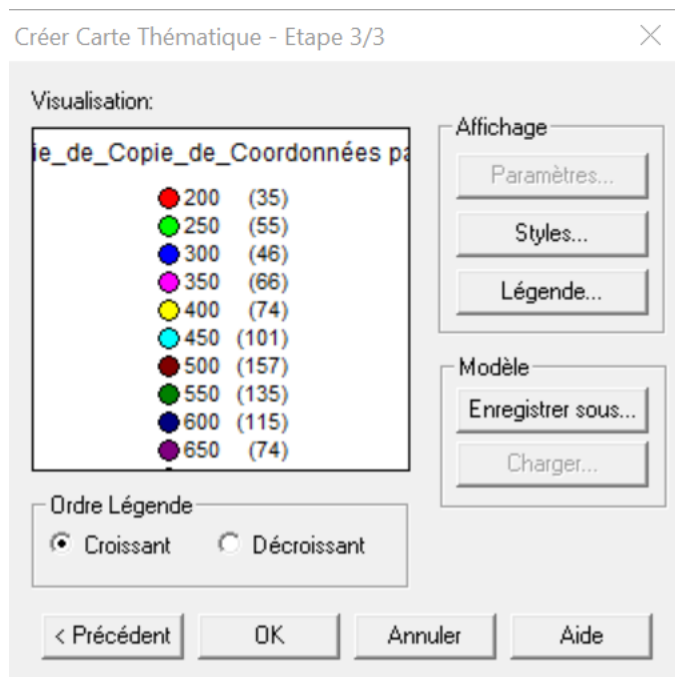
Créer Carte Thématique - Etape 3/3

Visualisation:

ie_de_Copie_de_Coordonnées pa

200 (35)
250 (55)
300 (46)
350 (66)
400 (74)
450 (101)
500 (157)
550 (135)
600 (115)
650 (74)

Affichage
Paramètres...
Styles...
Légende...

Modèle
Enregistrer sous...
Charger...

Ordre Légende
Croissant
Décroissant

< Précédent
OK
Annuler
Aide